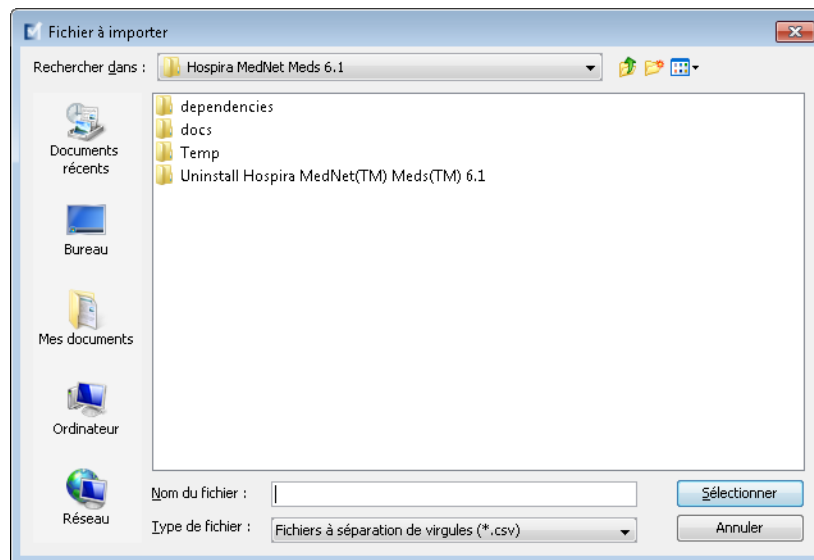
Fichier à importer

Rechercher dans : Hospira MedNet Meds 6.1

Documents récents

Bureau

Mes documents

Ordinateur

Réseau

dependencies
docs
Temp
Uninstall Hospira MedNet(TM) Meds(TM) 6.1

Nom du fichier :

Type de fichier : Fichiers à séparation de virgules (*.csv)

Sélectionner

Annuler